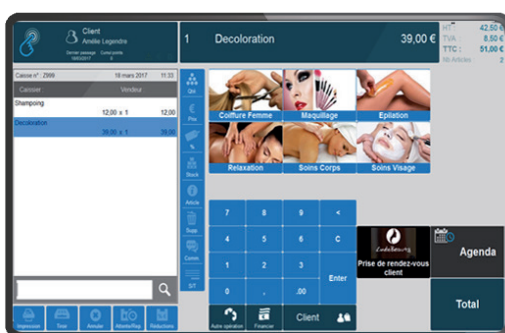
Client
Amélie Legendre
Dernier passage 18/03/2017 Cumul points 0

1 Decoloration 39,00 €

HT : 42,50 €
TVA : 8,50 €
TTC : 51,00 €
Nb Articles : 2

Caisse n° : Z999 18 mars 2017 11:33
Caissier Vendeur
Shampoing
12,00 x 1 12,00
Decoloration
39,00 x 1 39,00

Qté
Prix
%
Stock
Article
Supp
Comm
1/1

Coiffure Femme
Maquillage
Epilation
Relaxation
Soins Corps
Soins Visage

| 7 | 8 | 9 | < |
|---|---|---|---|
| 4 | 5 | 6 | C |
| 1 | 2 | 3 | Enter |
| 0 | , | .00 | |

Prise de rendez-vous client
Agenda
Total

Impression
Tiroir
Annuler
Attente/Rap
Réductions
Autre opération
Financier
Client